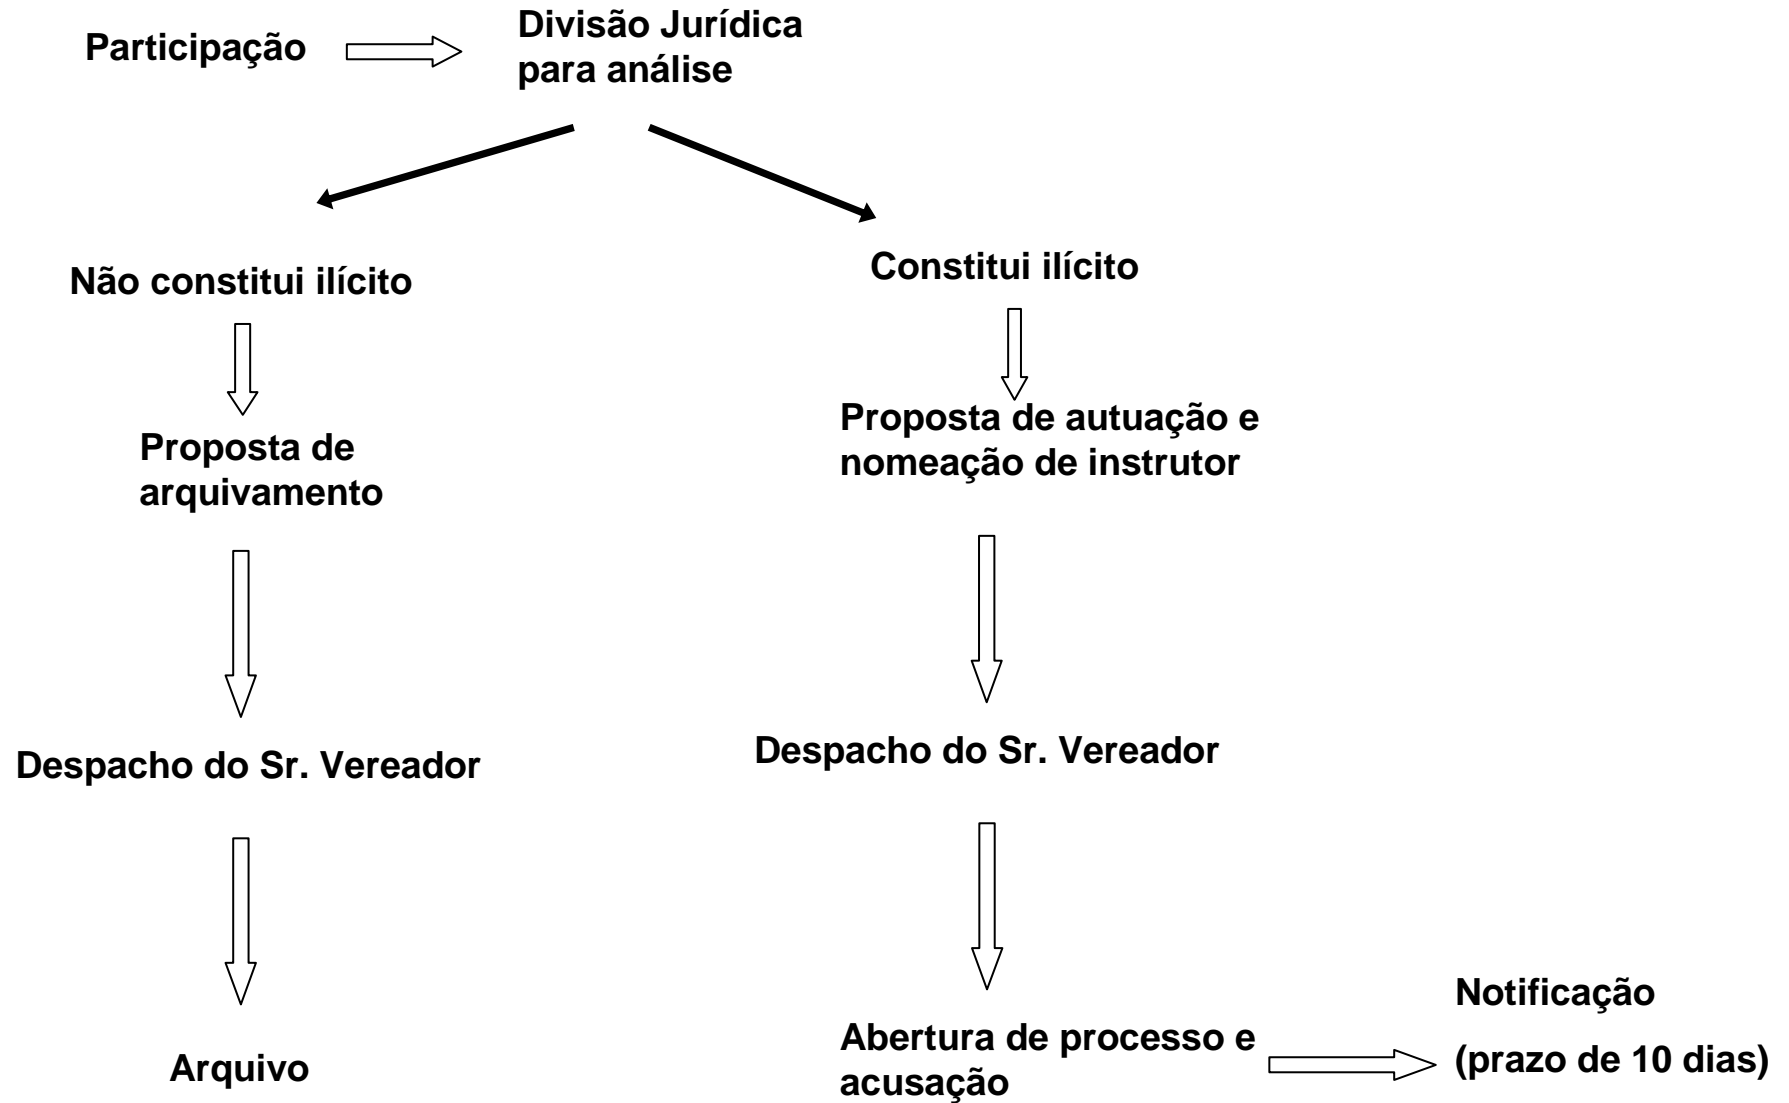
Participação

Divisão Jurídica para análise

Não constitui ilícito

Proposta de arquivamento

Despacho do Sr. Vereador

Arquivo

Constitui ilícito

Proposta de autuação e nomeação de instrutor

Despacho do Sr. Vereador

Abertura de processo e acusação

Notificação

(prazo de 10 dias)